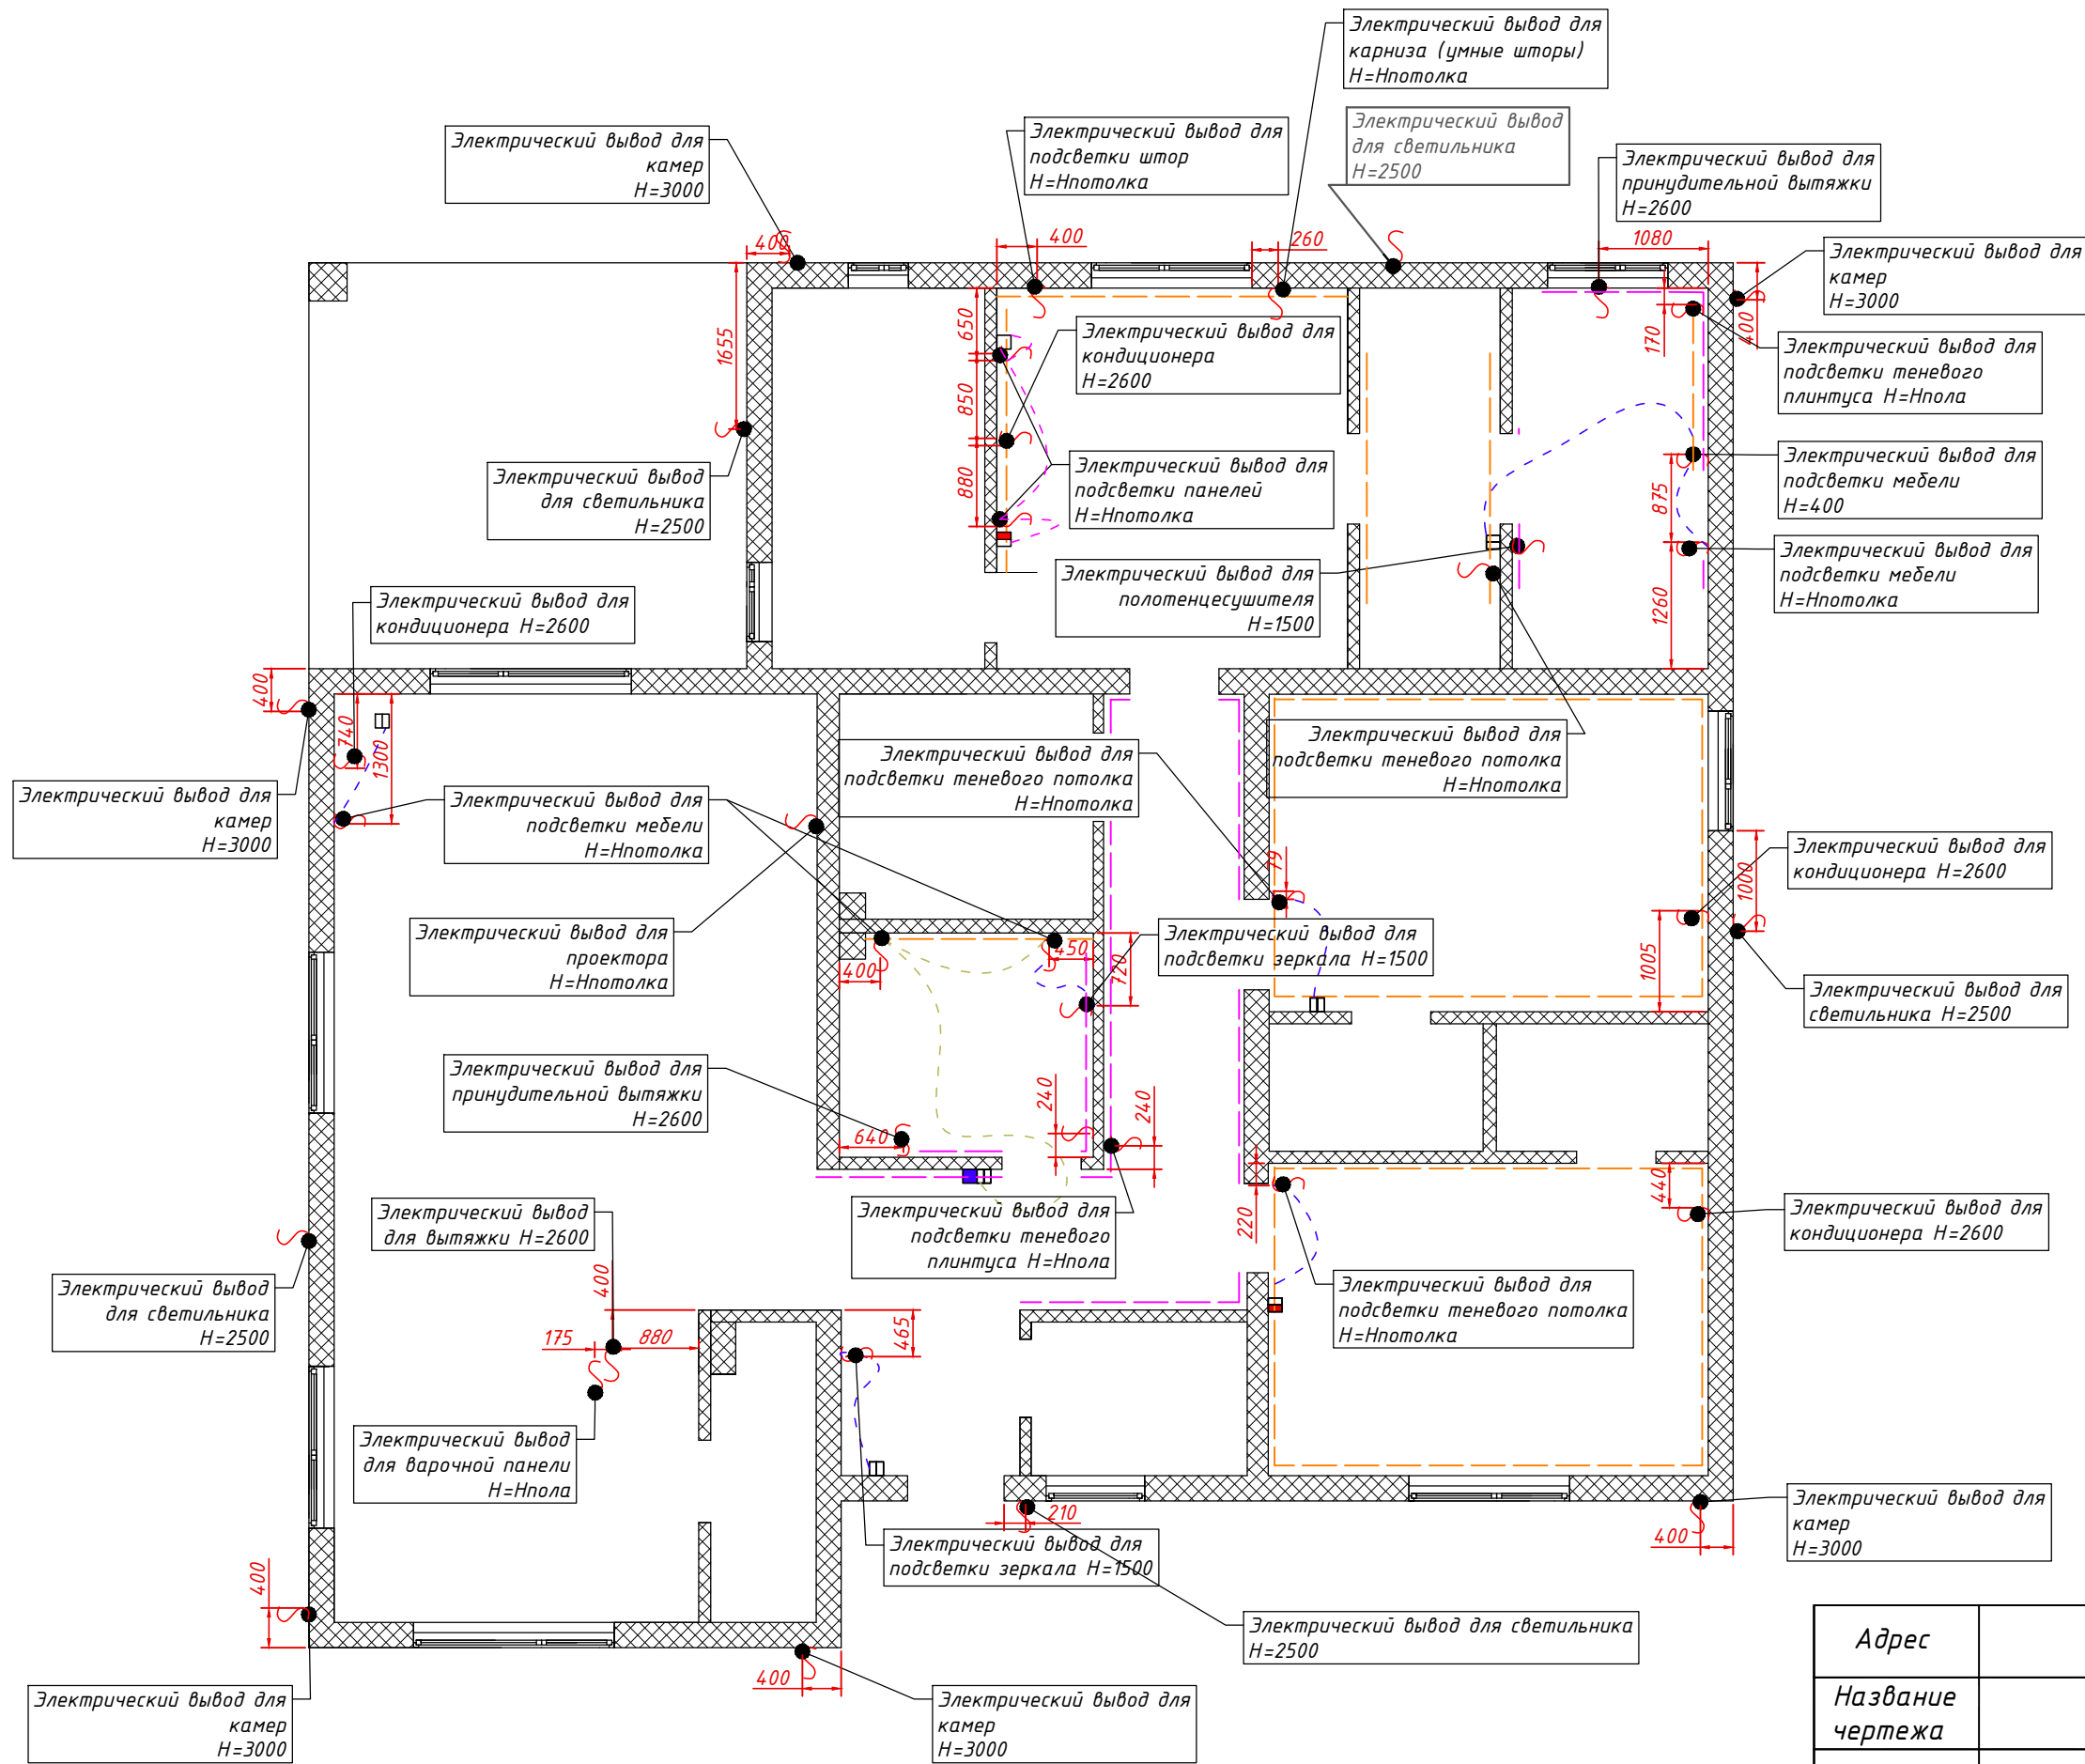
Электрический вывод для карниза (умные шторы) H=Hпотолка

Электрический вывод для камер H=3000

Электрический вывод для подсветки штор H=Hпотолка

Электрический вывод для светильника H=2500

Электрический вывод для принудительной вытяжки H=2600

Электрический вывод для камер H=3000

400

400

260

1080

1655

650

850

880

Электрический вывод для кондиционера H=2600

Электрический вывод для подсветки теневого плинтуса H=Hпола

170

400

Электрический вывод для светильника H=2500

Электрический вывод для подсветки панелей H=Hпотолка

Электрический вывод для подсветки мебели H=400

875

Электрический вывод для полотенцесушителя H=1500

Электрический вывод для подсветки мебели H=Hпотолка

1260

Электрический вывод для кондиционера H=2600

400

740

1300

Электрический вывод для подсветки теневого потолка H=Hпотолка

Электрический вывод для подсветки теневого потолка H=Hпотолка

Электрический вывод для камер H=3000

Электрический вывод для подсветки мебели H=Hпотолка

Электрический вывод для кондиционера H=2600

1000

79

Электрический вывод для проектора H=Hпотолка

400

450

720

Электрический вывод для подсветки зеркала H=1500

1005

Электрический вывод для светильника H=2500

Электрический вывод для принудительной вытяжки H=2600

240

240

640

Электрический вывод для вытяжки H=2600

Электрический вывод для подсветки теневого плинтуса H=Hпола

440

Электрический вывод для кондиционера H=2600

220

400

Электрический вывод для светильника H=2500

175

880

465

Электрический вывод для подсветки теневого потолка H=Hпотолка

Электрический вывод для варочной панели H=Hпола

210

Электрический вывод для подсветки зеркала H=1500

400

Электрический вывод для камер H=3000

Электрический вывод для светильника H=2500

400

400

Электрический вывод для камер H=3000

Электрический вывод для камер H=3000

| Адрес | |
|---|---|
| Название чертежа | |